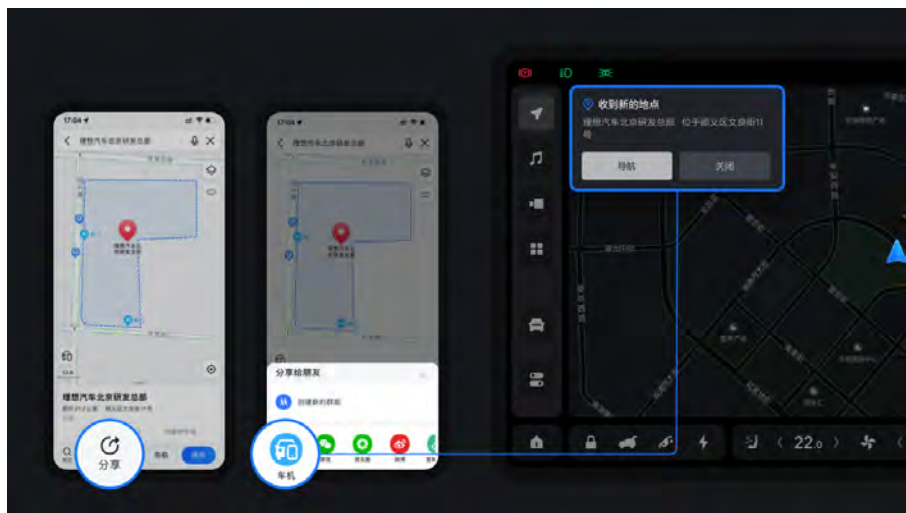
17:04

理想汽车北京研发总部

理想汽车北京研发总部

理想汽车北京研发总部

分享

导航

17:04

理想汽车北京研发总部

分享给朋友

创建新的群聊

车机

收到新的地点

理想汽车北京研发总部　位于顺义区文良街11号

导航

关闭

22.0